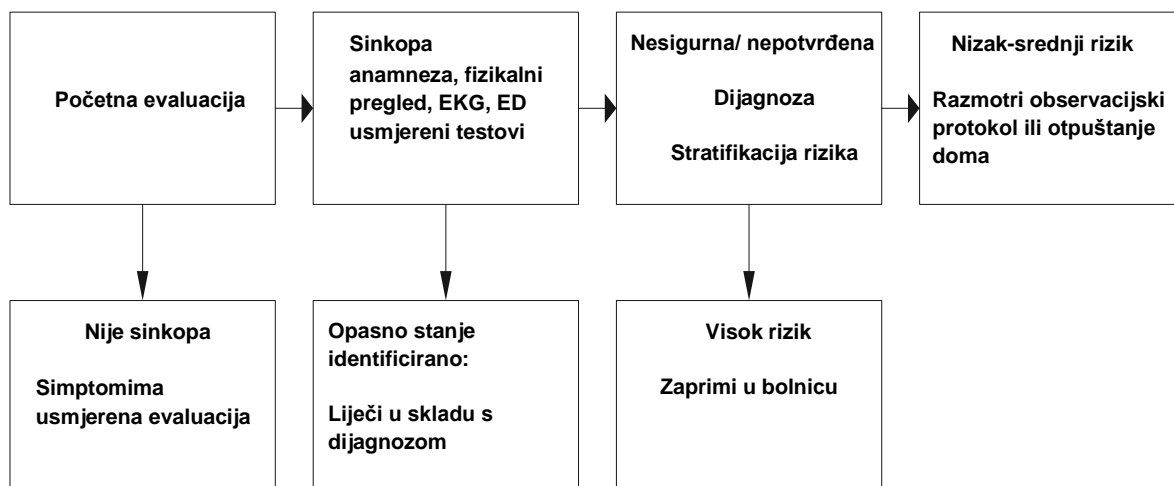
Početna evaluacija

Sinkopa anamneza, fizikalni pregled, EKG, ED usmjereni testovi

Nesigurna/ nepotvrđena

Dijagnoza

Stratifikacija rizika

Nizak-srednji rizik

Razmotri observacijski protokol ili otpuštanje doma

Nije sinkopa

Simptomima usmjerena evaluacija

Opasno stanje identificirano:

Liječi u skladu s dijagnozom

Visok rizik

Zaprimi u bolnicu